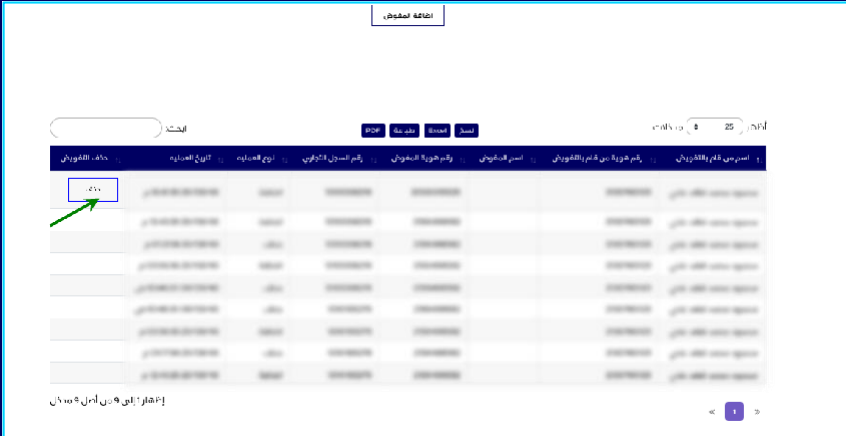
اضافة المفوض

أظهر 25 مدخلات

نسخ Excel طباعة PDF

ابحث:

| اسم من قام بالتفويض | رقم هوية من قام بالتفويض | اسم المفوض | رقم هوية المفوض | رقم السجل التجاري | نوع العملية | تاريخ العملية | حذف التفويض |
|---|---|---|---|---|---|---|---|
| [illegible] | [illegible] | | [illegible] | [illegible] | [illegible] | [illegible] | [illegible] |
| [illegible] | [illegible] | | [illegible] | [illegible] | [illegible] | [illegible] | |
| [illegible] | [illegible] | | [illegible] | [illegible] | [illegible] | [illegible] | |
| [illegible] | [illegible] | | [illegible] | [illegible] | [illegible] | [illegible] | |
| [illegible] | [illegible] | | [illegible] | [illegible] | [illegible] | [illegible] | |
| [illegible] | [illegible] | | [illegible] | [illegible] | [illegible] | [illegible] | |
| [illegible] | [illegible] | | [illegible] | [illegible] | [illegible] | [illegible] | |
| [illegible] | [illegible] | | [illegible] | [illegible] | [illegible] | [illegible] | |
| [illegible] | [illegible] | | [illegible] | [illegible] | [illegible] | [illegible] | |

إظهار 1 إلى 9 من أصل 9 مدخل

« 1 »